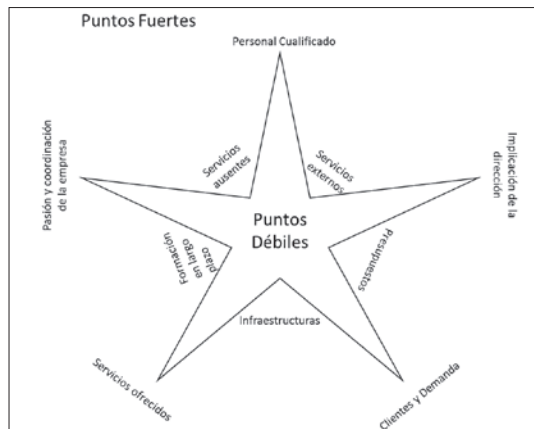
Puntos Fuertes

Personal Cualificado

Pasión y coordinación de la empresa

Implicación de la dirección

Servicios ausentes

Servicios externos

Puntos Débiles

Formación un largo plazo

Presupuestos

Infraestructuras

Servicios ofrecidos

Clientes y Demanda